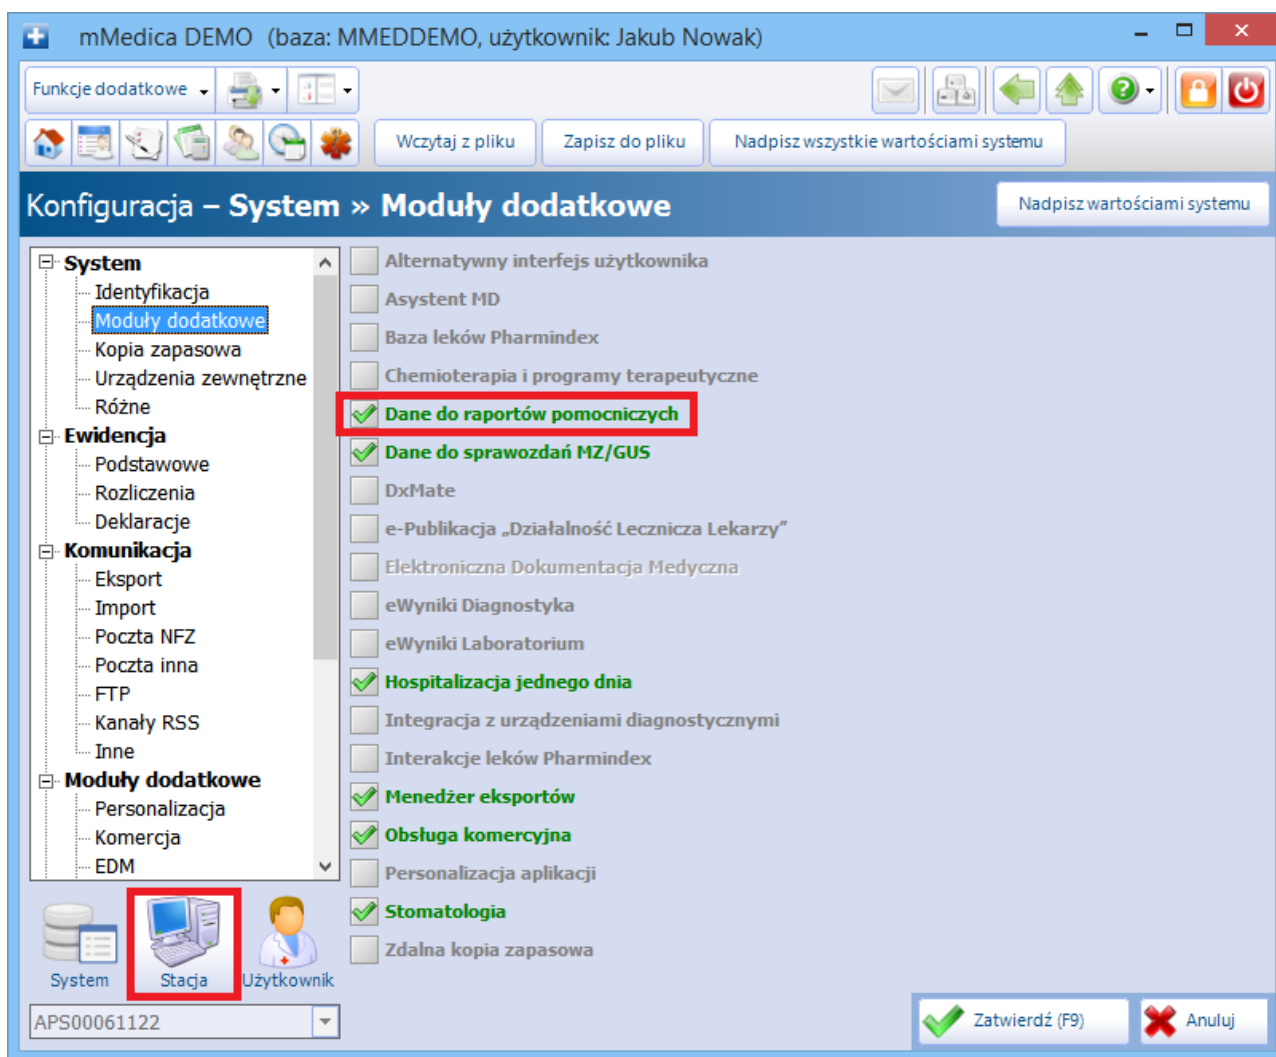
mMedica DEMO (baza: MMEDDEMO, użytkownik: Jakub Nowak)

Funkcje dodatkowe

Wczytaj z pliku
Zapisz do pliku
Nadpisz wszystkie wartościami systemu

Konfiguracja – System » Moduły dodatkowe
Nadpisz wartościami systemu

System
Identyfikacja
Moduły dodatkowe
Kopia zapasowa
Urządzenia zewnętrzne
Różne
Ewidencja
Podstawowe
Rozliczenia
Deklaracje
Komunikacja
Eksport
Import
Poczta NFZ
Poczta inna
FTP
Kanały RSS
Inne
Moduły dodatkowe
Personalizacja
Komercja
EDM

Alternatywny interfejs użytkownika
Asystent MD
Baza leków Pharmindex
Chemioterapia i programy terapeutyczne
Dane do raportów pomocniczych
Dane do sprawozdań MZ/GUS
DxMate
e-Publikacja „Działalność Lecznicza Lekarzy"
Elektroniczna Dokumentacja Medyczna
eWyniki Diagnostyka
eWyniki Laboratorium
Hospitalizacja jednego dnia
Integracja z urządzeniami diagnostycznymi
Interakcje leków Pharmindex
Menedżer eksportów
Obsługa komercyjna
Personalizacja aplikacji
Stomatologia
Zdalna kopia zapasowa

System
Stacja
Użytkownik

APS00061122

Zatwierdź (F9)
Anuluj